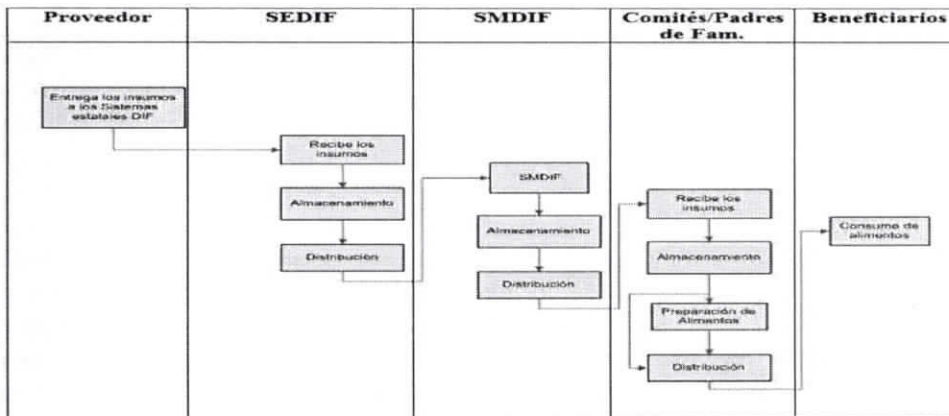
| Proveedor | SEDIF | SMDIF | Comités/Padres de Fam. | Beneficiarios |
|---|---|---|---|---|

Entrega los insumos a los Sistemas estatales DIF

Recibe los insumos

Almacenamiento

Distribución

SMDIF

Almacenamiento

Distribución

Recibe los insumos

Almacenamiento

Preparación de Alimentos

Distribución

Consumo de alimentos